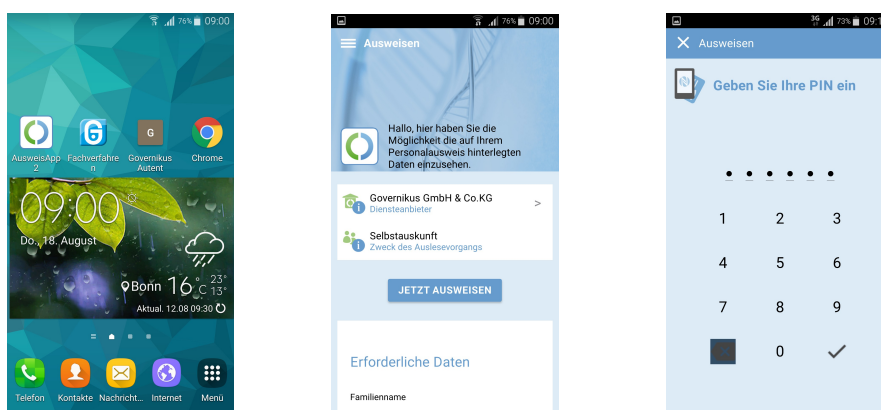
76% 09:00

AusweisApp 2

Fachverfahren

G

Governikus Autent

Chrome

09:00

Do., 18. August

Bonn 16 °C 23° 13°

Aktual. 12.08 09:30

Telefon

Kontakte

Nachricht...

Internet

Menü

76% 09:00

Ausweisen

Hallo, hier haben Sie die Möglichkeit die auf Ihrem Personalausweis hinterlegten Daten einzusehen.

Governikus GmbH & Co.KG
Diensteanbieter
>

Selbstauskunft
Zweck des Auslesevorgangs

JETZT AUSWEISEN

Erforderliche Daten

Familienname

3G 73% 09:1

Ausweisen

Geben Sie Ihre PIN ein

1 2 3
4 5 6
7 8 9
0